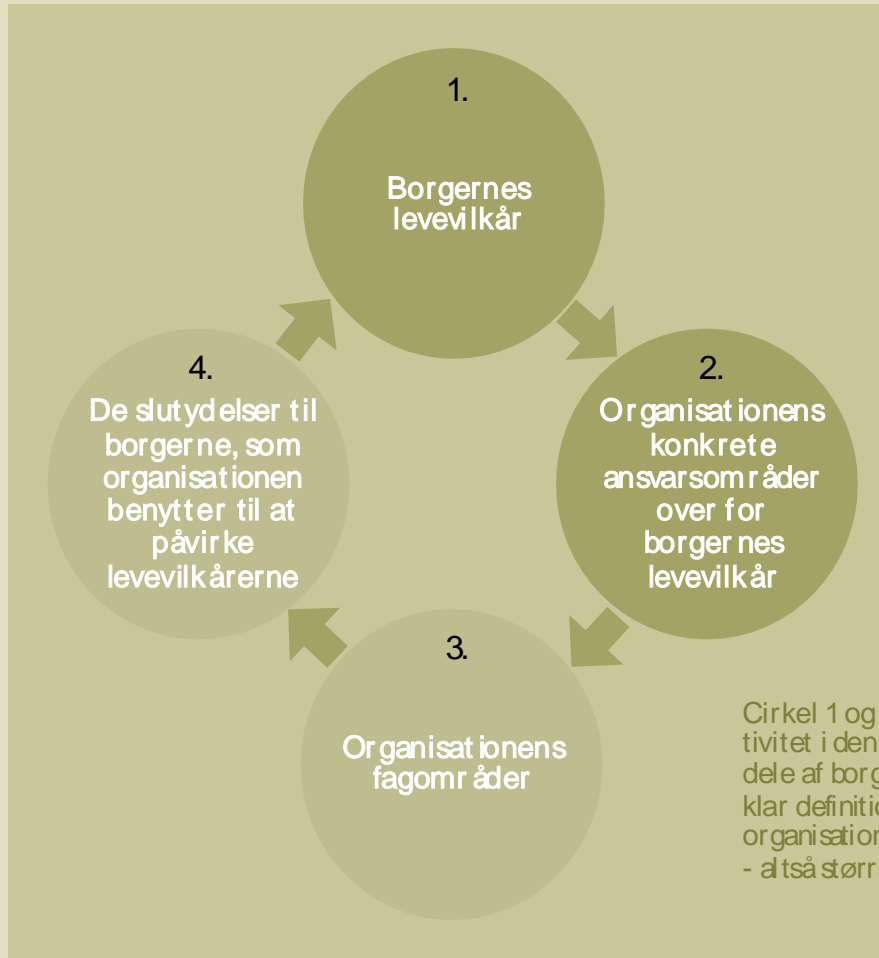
1.

Borgernes levevilkår

2.

Organisationens konkrete ansvarsområder over for borgernes levevilkår

3.

Organisationens fagområder

4.

De slutydelser til borgerne, som organisationen benytter til at påvirke levevilkårerne

Cirkel 1 og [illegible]
tivitet i den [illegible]
dele af borg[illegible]
klar definiti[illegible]
organisation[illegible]
- altså størr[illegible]